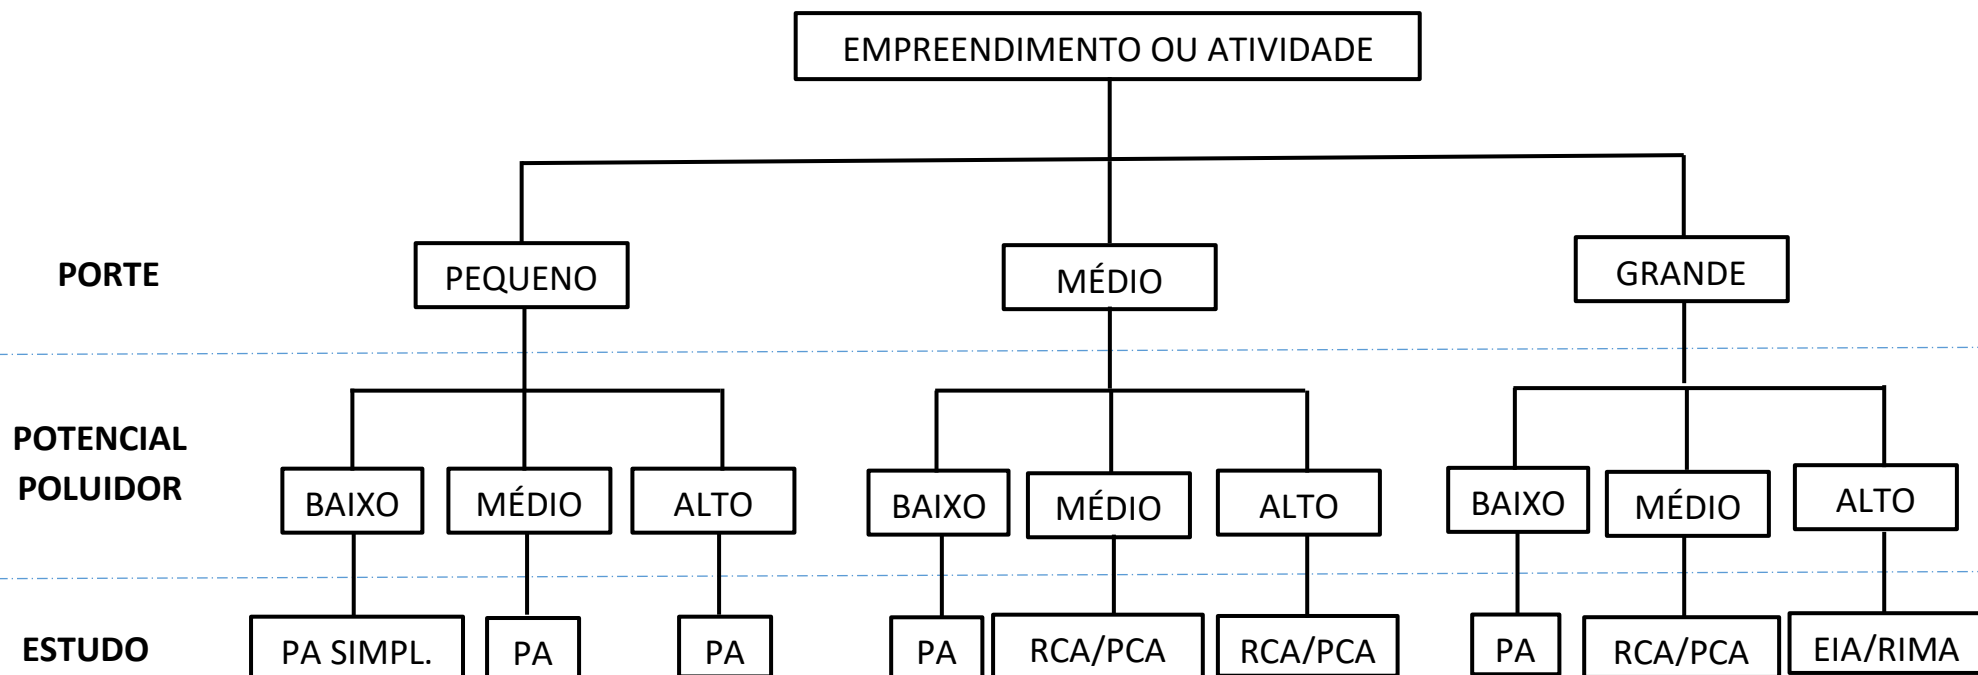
EMPREENDIMENTO OU ATIVIDADE

PORTE

PEQUENO

MÉDIO

GRANDE

POTENCIAL POLUIDOR

BAIXO

MÉDIO

ALTO

BAIXO

MÉDIO

ALTO

BAIXO

MÉDIO

ALTO

ESTUDO

PA SIMPL.

PA

PA

PA

RCA/PCA

RCA/PCA

PA

RCA/PCA

EIA/RIMA